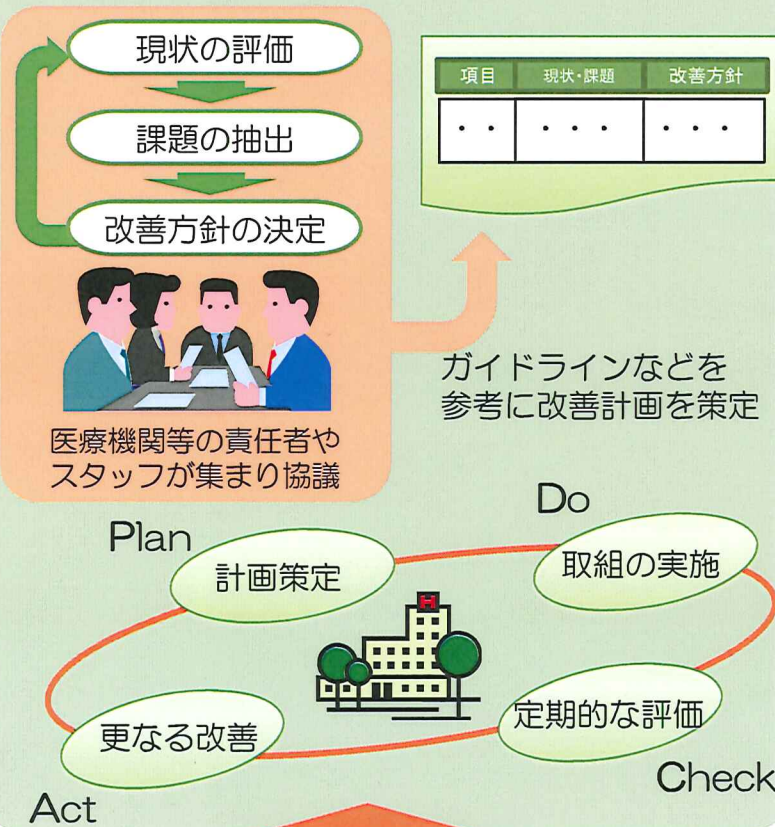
現状の評価

課題の抽出

改善方針の決定

医療機関等の責任者やスタッフが集まり協議

| 項目 | 現状・課題 | 改善方針 |
|---|---|---|
| ・・ | ・・・ | ・・・ |

ガイドラインなどを参考に改善計画を策定

Plan
計画策定

Do
取組の実施

定期的な評価
Check

更なる改善
Act